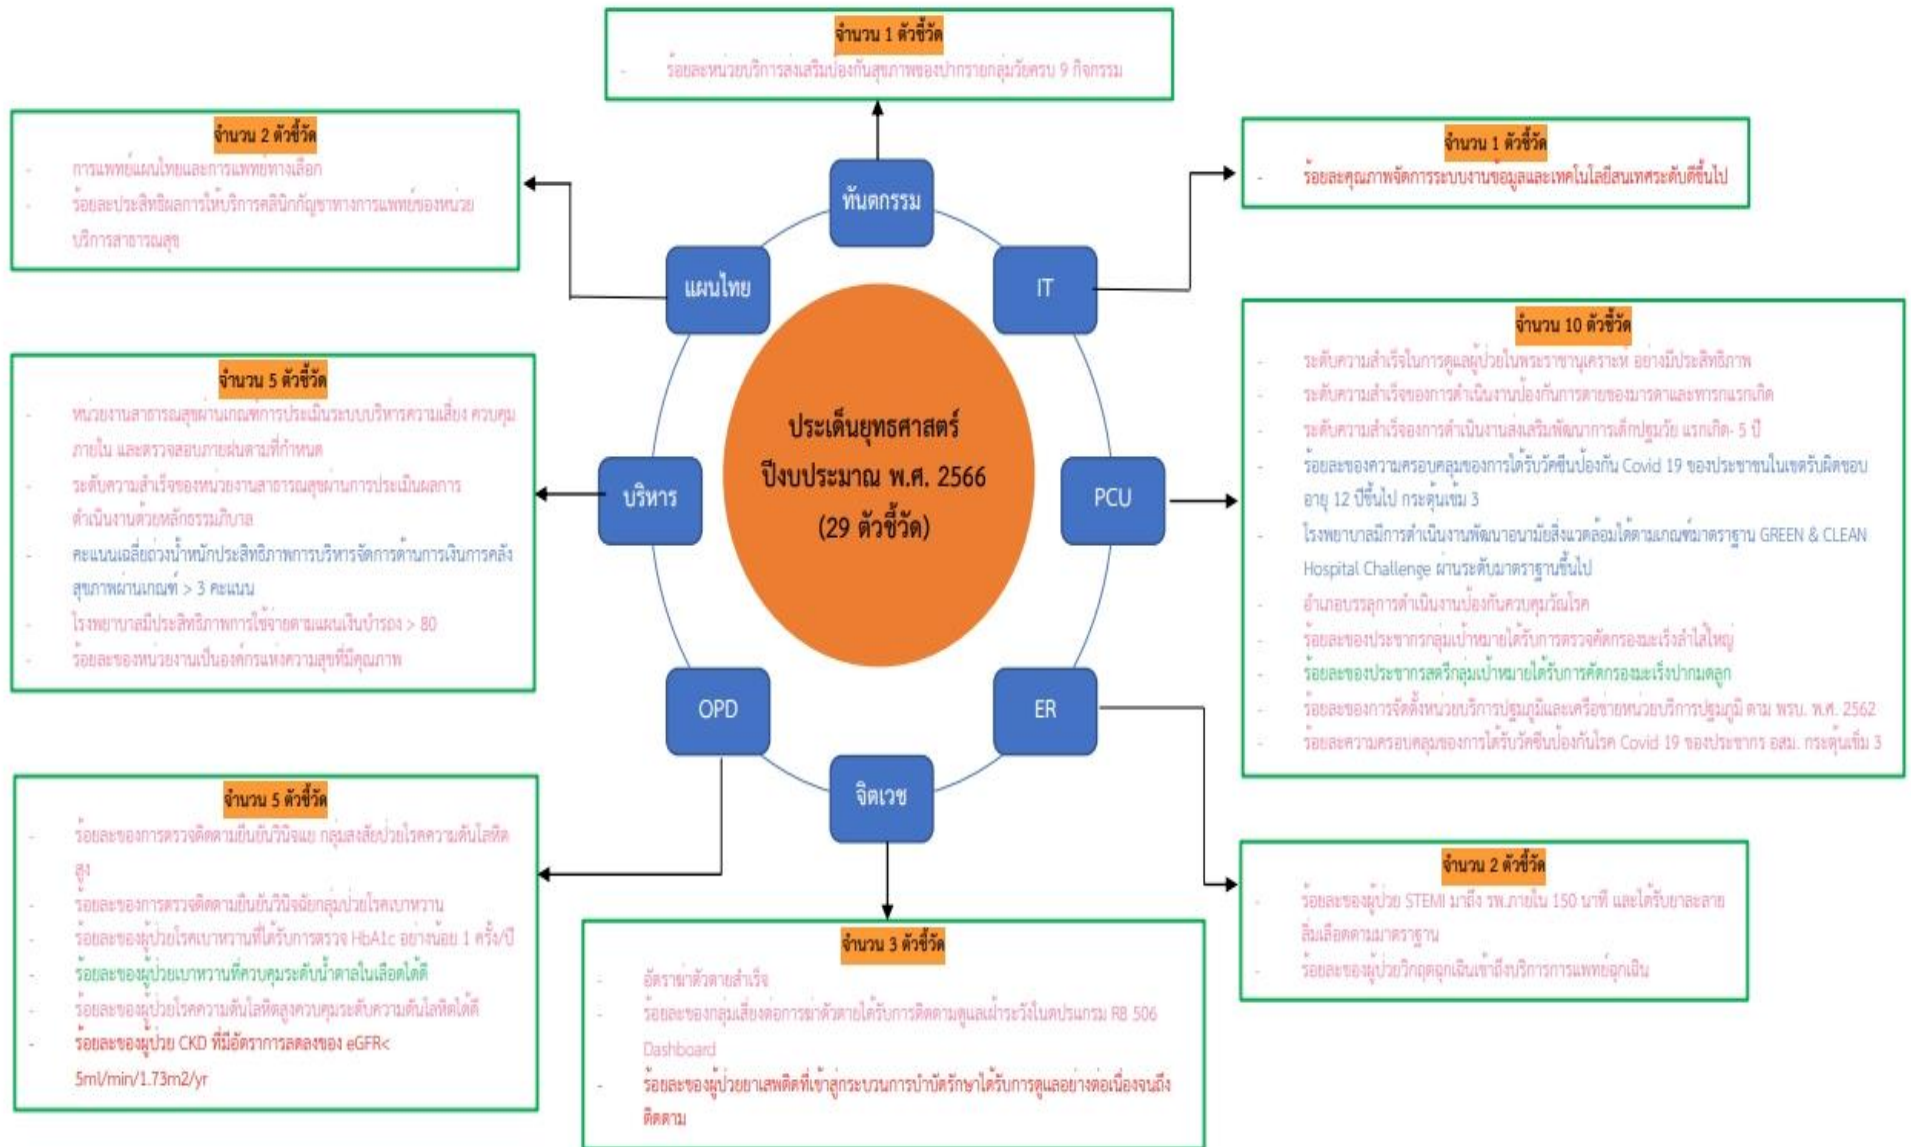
ประเด็นยุทธศาสตร์
ปีงบประมาณ พ.ศ. 2566
(29 ตัวชี้วัด)

ทันตกรรม

จำนวน 1 ตัวชี้วัด
- ร้อยละหน่วยบริการส่งเสริมป้องกันสุขภาพช่องปากรายกลุ่มวัยครบ 9 กิจกรรม

IT

จำนวน 1 ตัวชี้วัด
- ร้อยละคุณภาพจัดการระบบงานข้อมูลและเทคโนโลยีสารสนเทศระดับดีขึ้นไป

PCU

จำนวน 10 ตัวชี้วัด
- ระดับความสำเร็จในการดูแลผู้ป่วยในพระราชานุเคราะห์ อย่างมีประสิทธิภาพ
- ระดับความสำเร็จของการดำเนินงานป้องกันการตายของมารดาและทารกแรกเกิด
- ระดับความสำเร็จของการดำเนินงานส่งเสริมพัฒนาการเด็กปฐมวัย แรกเกิด- 5 ปี
- ร้อยละของความครอบคลุมของการได้รับวัคซีนป้องกัน Covid 19 ของประชาชนในเขตรับผิดชอบ อายุ 12 ปีขึ้นไป กระตุ้นเข็ม 3
- โรงพยาบาลมีการดำเนินงานพัฒนาอนามัยสิ่งแวดล้อมได้ตามเกณฑ์มาตรฐาน GREEN & CLEAN Hospital Challenge ผ่านระดับมาตรฐานขึ้นไป
- อำเภอบรรลุการดำเนินงานป้องกันควบคุมวัณโรค
- ร้อยละของประชากรกลุ่มเป้าหมายได้รับการตรวจคัดกรองมะเร็งลำไส้ใหญ่
- ร้อยละของประชากรสตรีกลุ่มเป้าหมายได้รับการคัดกรองมะเร็งปากมดลูก
- ร้อยละของการจัดตั้งหน่วยบริการปฐมภูมิและเครือข่ายหน่วยบริการปฐมภูมิ ตาม พรบ. พ.ศ. 2562
- ร้อยละความครอบคลุมของการได้รับวัคซีนป้องกันโรค Covid 19 ของประชากร อสม. กระตุ้นเข็ม 3

ER

จำนวน 2 ตัวชี้วัด
- ร้อยละของผู้ป่วย STEMI มาถึง รพ.ภายใน 150 นาที และได้รับยาละลายลิ่มเลือดตามมาตรฐาน
- ร้อยละของผู้ป่วยวิกฤตฉุกเฉินเข้าถึงบริการการแพทย์ฉุกเฉิน

จิตเวช

จำนวน 3 ตัวชี้วัด
- อัตราฆ่าตัวตายสำเร็จ
- ร้อยละของกลุ่มเสี่ยงต่อการฆ่าตัวตายได้รับการติดตามดูแลเฝ้าระวังในโปรแกรม R8 506 Dashboard
- ร้อยละของผู้ป่วยยาเสพติดที่เข้าสู่กระบวนการบำบัดรักษาได้รับการดูแลอย่างต่อเนื่องจนถึงติดตาม

OPD

จำนวน 5 ตัวชี้วัด
- ร้อยละของการตรวจติดตามยืนยันวินิจฉัย กลุ่มสงสัยป่วยโรคความดันโลหิตสูง
- ร้อยละของการตรวจติดตามยืนยันวินิจฉัยกลุ่มป่วยโรคเบาหวาน
- ร้อยละของผู้ป่วยโรคเบาหวานที่ได้รับการตรวจ HbA1c อย่างน้อย 1 ครั้ง/ปี
- ร้อยละของผู้ป่วยเบาหวานที่ควบคุมระดับน้ำตาลในเลือดได้ดี
- ร้อยละของผู้ป่วยโรคความดันโลหิตสูงควบคุมระดับความดันโลหิตได้ดี
- ร้อยละของผู้ป่วย CKD ที่มีอัตราการลดลงของ eGFR< 5ml/min/1.73m2/yr

บริหาร

จำนวน 5 ตัวชี้วัด
- หน่วยงานสาธารณสุขผ่านเกณฑ์การประเมินระบบบริหารความเสี่ยง ควบคุมภายใน และตรวจสอบภายในตามที่กำหนด
- ระดับความสำเร็จของหน่วยงานสาธารณสุขผ่านการประเมินผลการดำเนินงานด้วยหลักธรรมาภิบาล
- คะแนนเฉลี่ยถ่วงน้ำหนักประสิทธิภาพการบริหารจัดการด้านการเงินการคลังสุขภาพผ่านเกณฑ์ > 3 คะแนน
- โรงพยาบาลมีประสิทธิภาพการใช้จ่ายตามแผนเงินบำรุง > 80
- ร้อยละของหน่วยงานเป็นองค์กรแห่งความสุขที่มีคุณภาพ

แผนไทย

จำนวน 2 ตัวชี้วัด
- การแพทย์แผนไทยและการแพทย์ทางเลือก
- ร้อยละประสิทธิผลการให้บริการคลินิกกัญชาทางการแพทย์ของหน่วยบริการสาธารณสุข